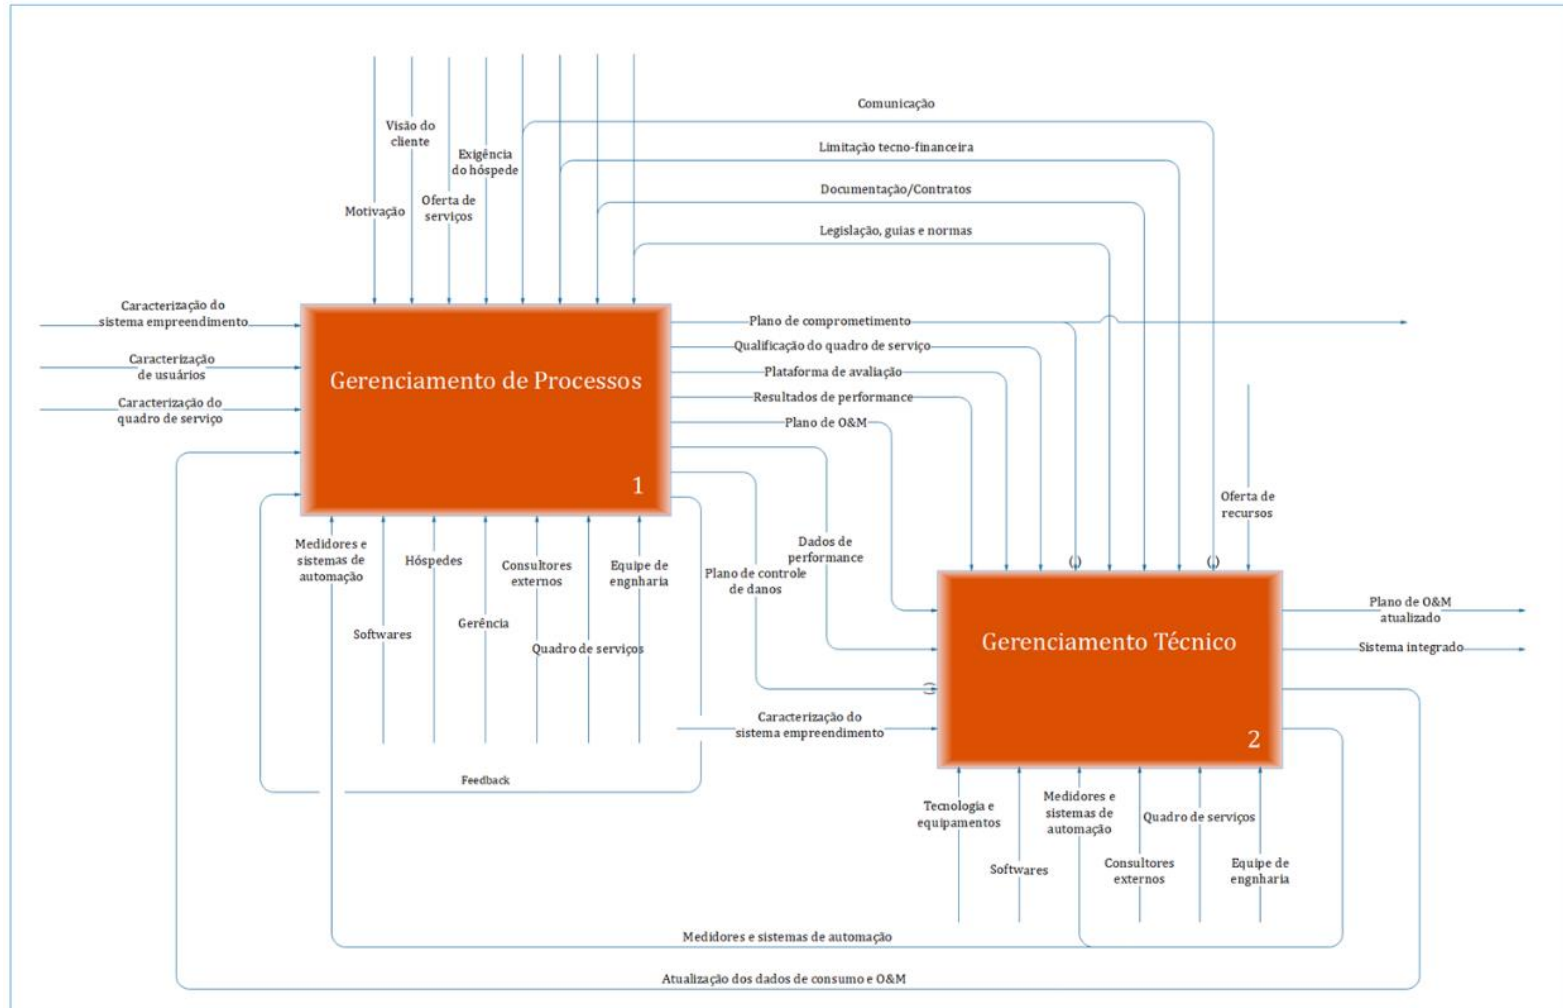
Comunicação

Limitação tecno-financeira

Documentação/Contratos

Legislação, guias e normas

Visão do cliente

Exigência do hóspede

Motivação

Oferta de serviços

Caracterização do sistema empreendimento

Caracterização de usuários

Caracterização do quadro de serviço

Gerenciamento de Processos

1

Plano de comprometimento

Qualificação do quadro de serviço

Plataforma de avaliação

Resultados de performance

Plano de O&M

Dados de performance

Plano de controle de danos

Oferta de recursos

Medidores e sistemas de automação

Hóspedes

Consultores externos

Equipe de engnharia

Softwares

Gerência

Quadro de serviços

Feedback

Caracterização do sistema empreendimento

Gerenciamento Técnico

2

Plano de O&M atualizado

Sistema integrado

Tecnologia e equipamentos

Softwares

Medidores e sistemas de automação

Quadro de serviços

Consultores externos

Equipe de engnharia

Medidores e sistemas de automação

Atualização dos dados de consumo e O&M